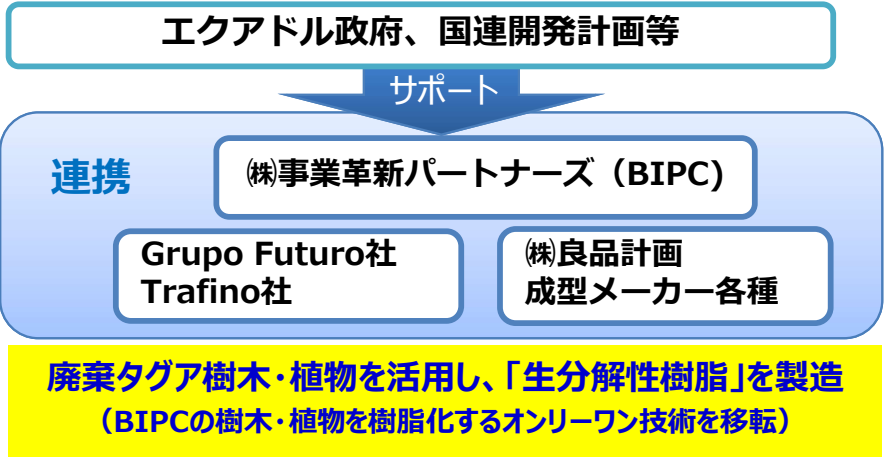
エクアドル政府、国連開発計画等

サポート

連携

㈱事業革新パートナーズ（BIPC）

Grupo Futuro社
Trafino社

㈱良品計画
成型メーカー各種

廃棄タグア樹木・植物を活用し、「生分解性樹脂」を製造
（BIPCの樹木・植物を樹脂化するオンリーワン技術を移転）